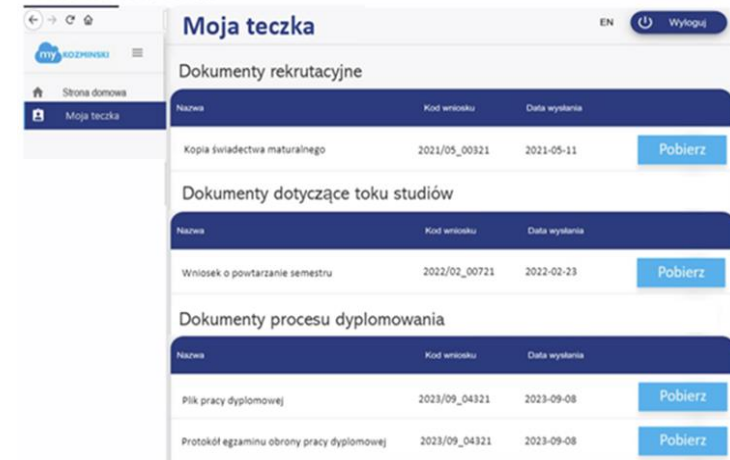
my KOZMINSKI

Strona domowa

Moja teczka

Moja teczka

EN

Wyloguj

Dokumenty rekrutacyjne

| Nazwa | Kod wniosku | Data wysłania | |
|---|---|---|---|
| Kopia świadectwa maturalnego | 2021/05_00321 | 2021-05-11 | Pobierz |

Dokumenty dotyczące toku studiów

| Nazwa | Kod wniosku | Data wysłania | |
|---|---|---|---|
| Wniosek o powtarzanie semestru | 2022/02_00721 | 2022-02-23 | Pobierz |

Dokumenty procesu dyplomowania

| Nazwa | Kod wniosku | Data wysłania | |
|---|---|---|---|
| Plik pracy dyplomowej | 2023/09_04321 | 2023-09-08 | Pobierz |
| Protokół egzaminu obrony pracy dyplomowej | 2023/09_04321 | 2023-09-08 | Pobierz |